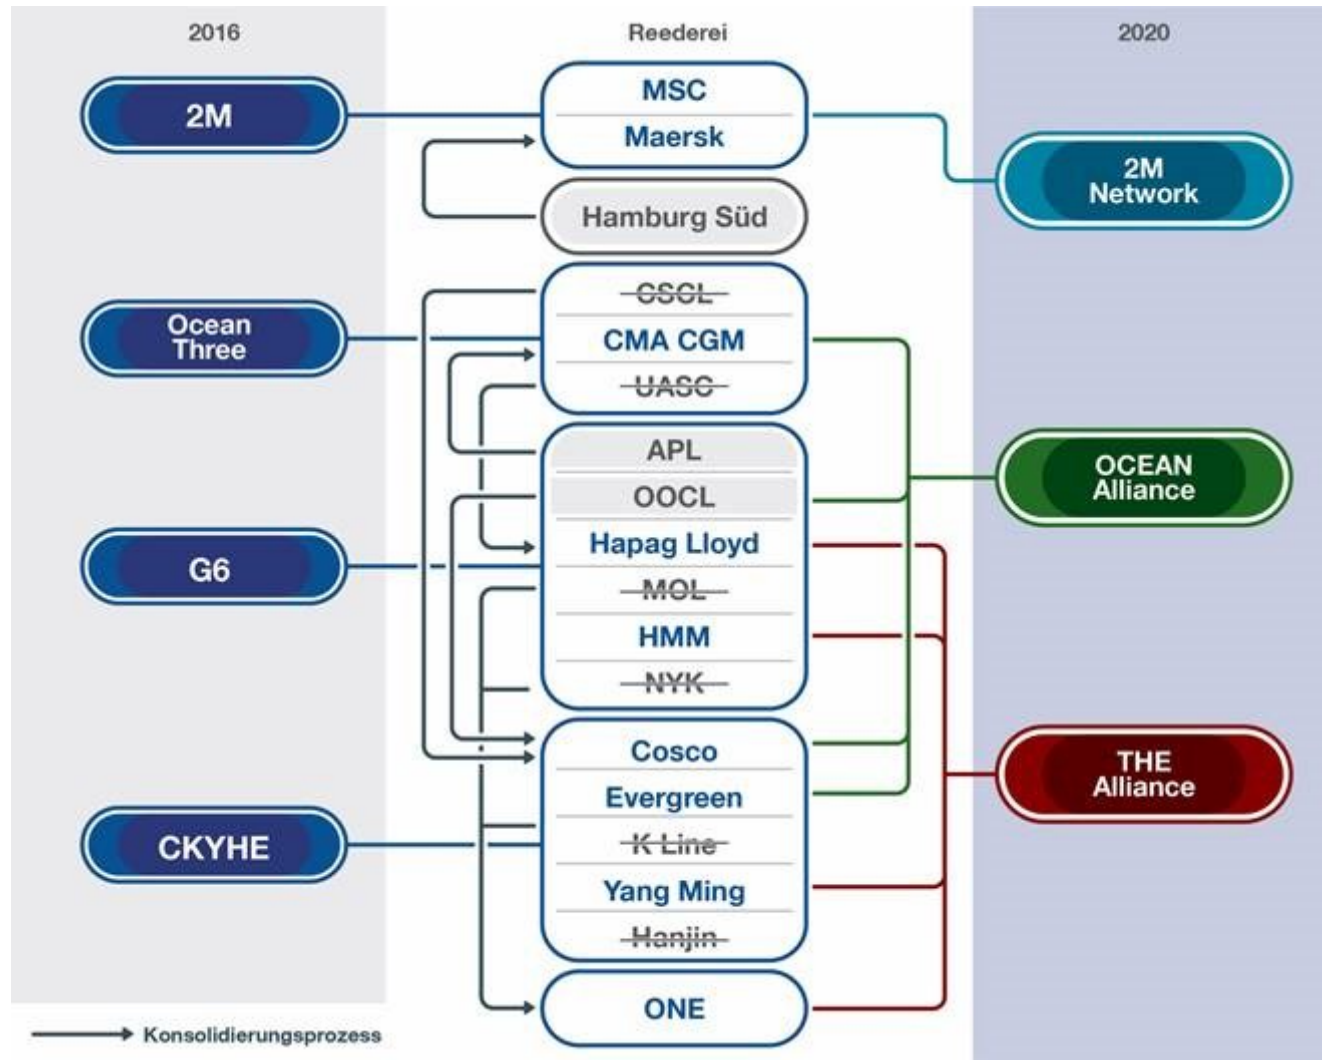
2016

Reederei

2020

2M

MSC
Maersk

2M Network

Hamburg Süd

Ocean Three

~~CSCL~~
CMA CGM
~~UASC~~

APL
OOCL

OCEAN Alliance

G6

Hapag Lloyd
~~MOL~~
HMM
~~NYK~~

Cosco
Evergreen

THE Alliance

CKYHE

~~K Line~~
Yang Ming
~~Hanjin~~

ONE

Konsolidierungsprozess